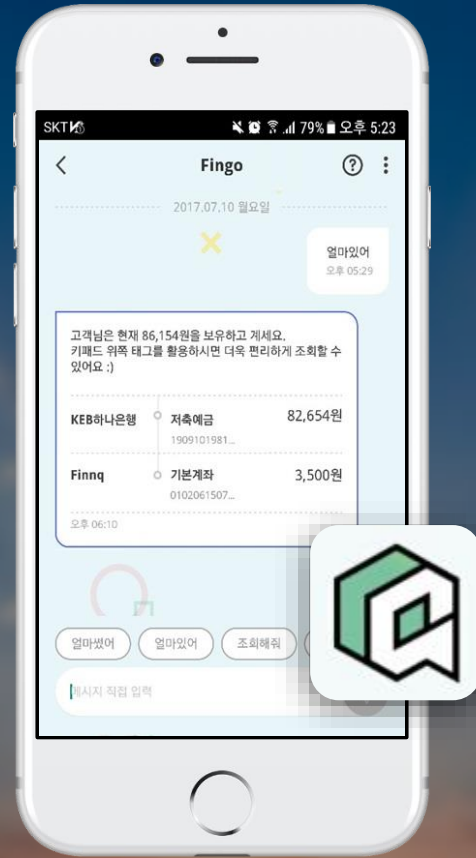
SKT
79% 오후 5:23

Fingo

2017.07.10 월요일

얼마있어
오후 05:29

고객님은 현재 86,154원을 보유하고 계세요.
키패드 위쪽 태그를 활용하시면 더욱 편리하게 조회할 수 있어요 :)

KEB하나은행 저축예금 82,654원
1909101981...

Finnq 기본계좌 3,500원
0102061507...

오후 06:10

얼마썼어 얼마있어 조회해줘

메시지 직접 입력